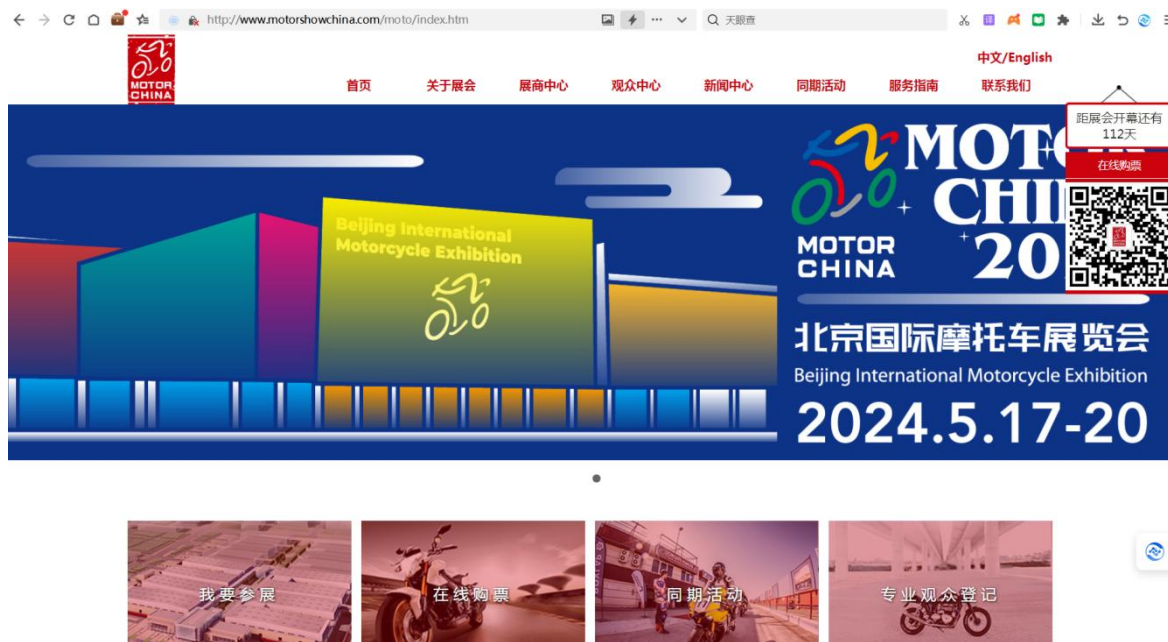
http://www.motorshowchina.com/moto/index.htm

天眼查

MOTOR CHINA

中文/English

首页 关于展会 展商中心 观众中心 新闻中心 同期活动 服务指南 联系我们

距展会开幕还有 112天

在线购票

Beijing International Motorcycle Exhibition

MOTOR CHINA

MOTO CHI 20

北京国际摩托车展览会

Beijing International Motorcycle Exhibition

2024.5.17-20

我要参展

在线购票

同期活动

专业观众登记